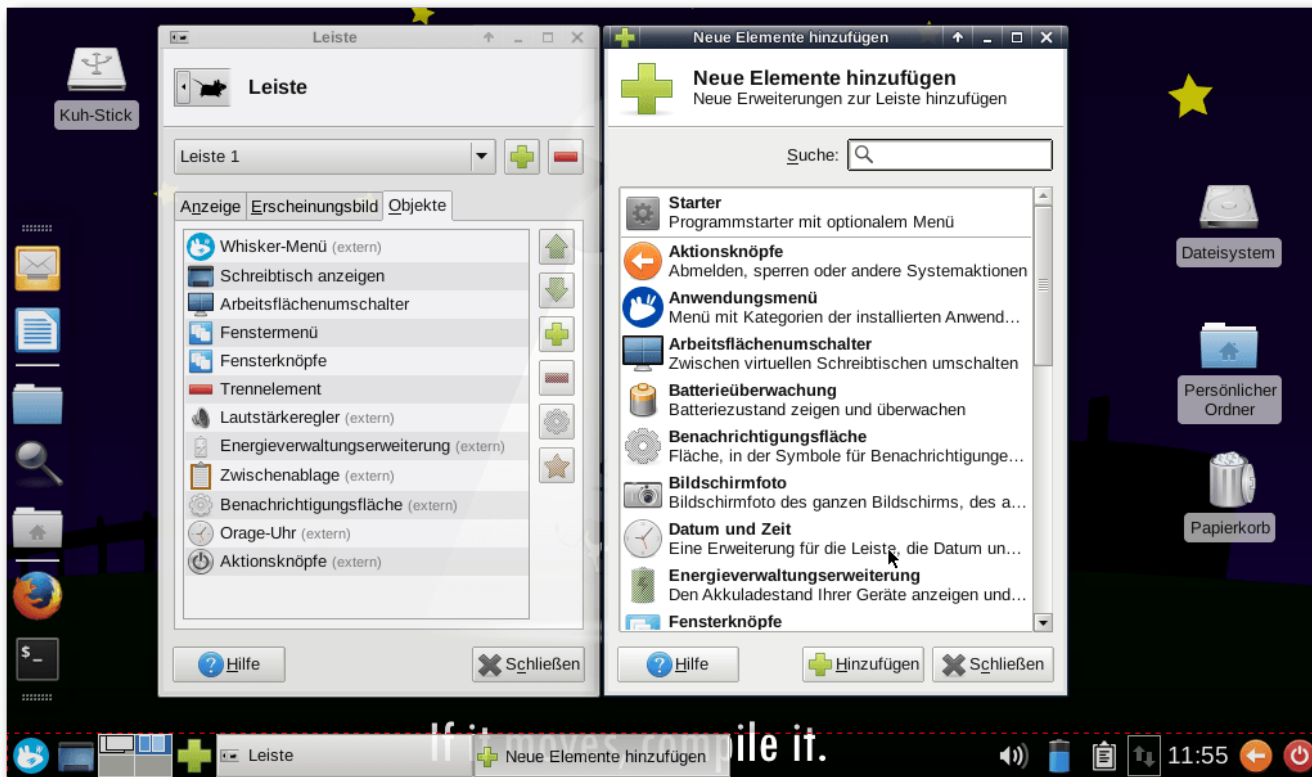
Kuh-Stick

Leiste

Leiste

Leiste 1

Anzeige Erscheinungsbild Objekte

Whisker-Menü (extern)
Schreibtisch anzeigen
Arbeitsflächenumschalter
Fenstermenü
Fensterknöpfe
Trennelement
Lautstärkeregler (extern)
Energieverwaltungserweiterung (extern)
Zwischenablage (extern)
Benachrichtigungsfläche (extern)
Orage-Uhr (extern)
Aktionsknöpfe (extern)

Hilfe
Schließen

Neue Elemente hinzufügen

Neue Elemente hinzufügen
Neue Erweiterungen zur Leiste hinzufügen

Suche:

Starter
Programmstarter mit optionalem Menü
Aktionsknöpfe
Abmelden, sperren oder andere Systemaktionen
Anwendungsmenü
Menü mit Kategorien der installierten Anwend…
Arbeitsflächenumschalter
Zwischen virtuellen Schreibtischen umschalten
Batterieüberwachung
Batteriezustand zeigen und überwachen
Benachrichtigungsfläche
Fläche, in der Symbole für Benachrichtigunge…
Bildschirmfoto
Bildschirmfoto des ganzen Bildschirms, des a…
Datum und Zeit
Eine Erweiterung für die Leiste, die Datum un…
Energieverwaltungserweiterung
Den Akkuladestand Ihrer Geräte anzeigen und…
Fensterknöpfe

Hilfe
Hinzufügen
Schließen

Dateisystem

Persönlicher Ordner

Papierkorb

If it moves, compile it.

Leiste
Neue Elemente hinzufügen
11:55